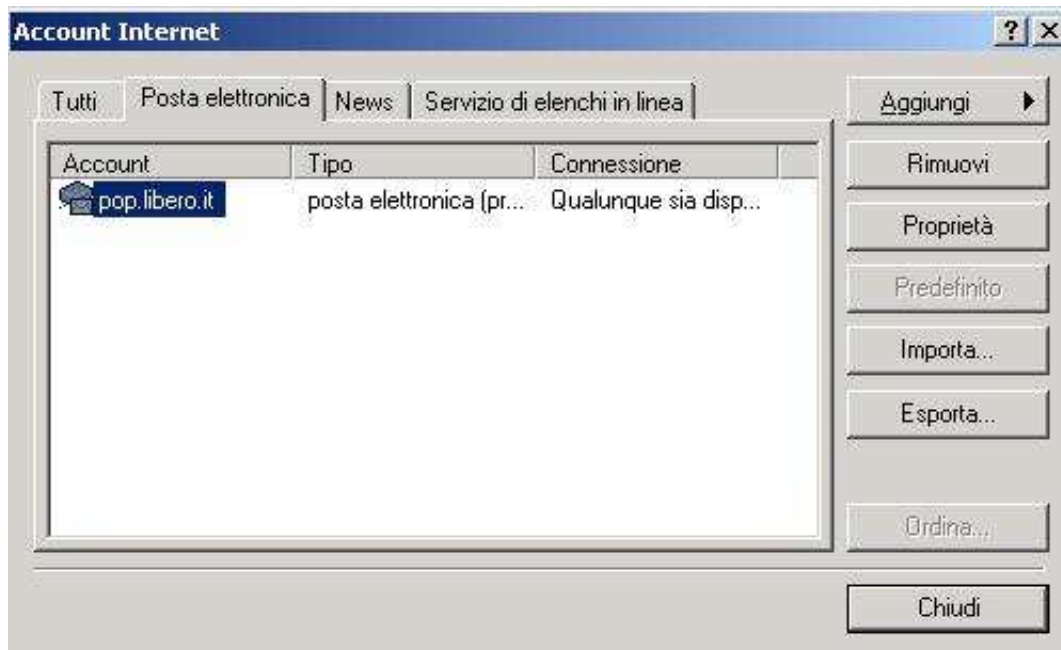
Account Internet

? X

Tutti | Posta elettronica | News | Servizio di elenchi in linea

| Account | Tipo | Connessione |
|---|---|---|
| pop.libero.it | posta elettronica (pr... | Qualunque sia disp... |

Aggiungi ▶

Rimuovi

Proprietà

Predefinito

Importa...

Esporta...

Ordina...

Chiudi